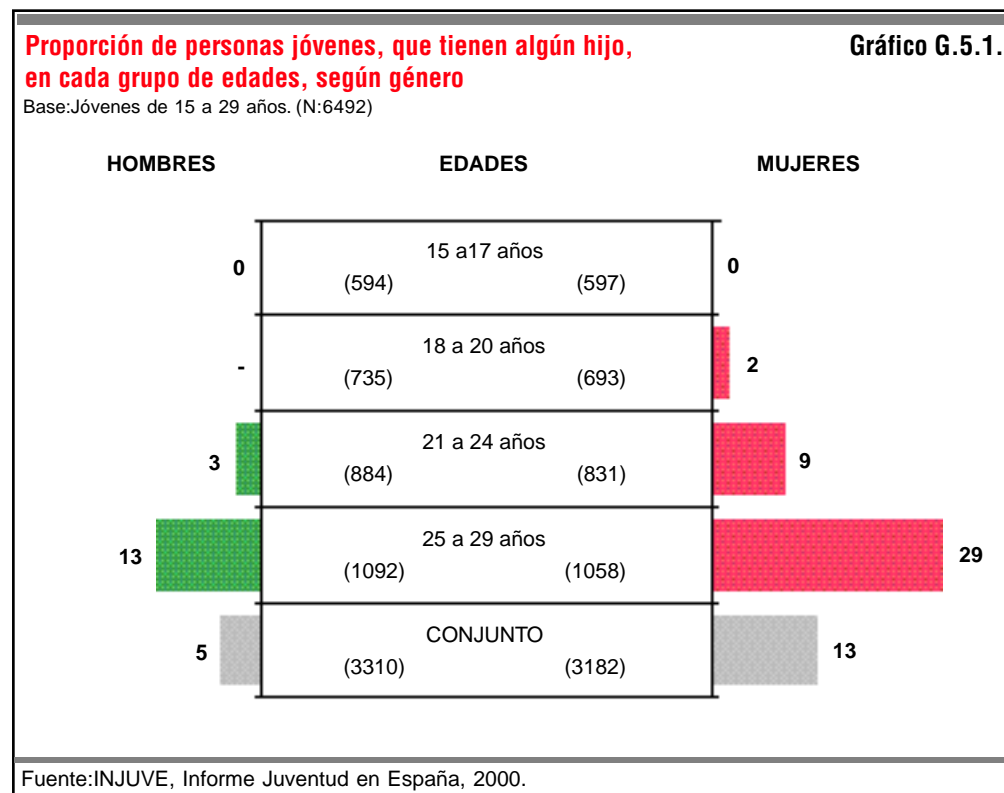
Proporción de personas jóvenes, que tienen algún hijo, en cada grupo de edades, según género

Gráfico G.5.1.

Base:Jóvenes de 15 a 29 años. (N:6492)

HOMBRES

EDADES

MUJERES

0

15 a17 años
(594) (597)

0

-

18 a 20 años
(735) (693)

2

3

21 a 24 años
(884) (831)

9

13

25 a 29 años
(1092) (1058)

29

5

CONJUNTO
(3310) (3182)

13

Fuente:INJUVE, Informe Juventud en España, 2000.